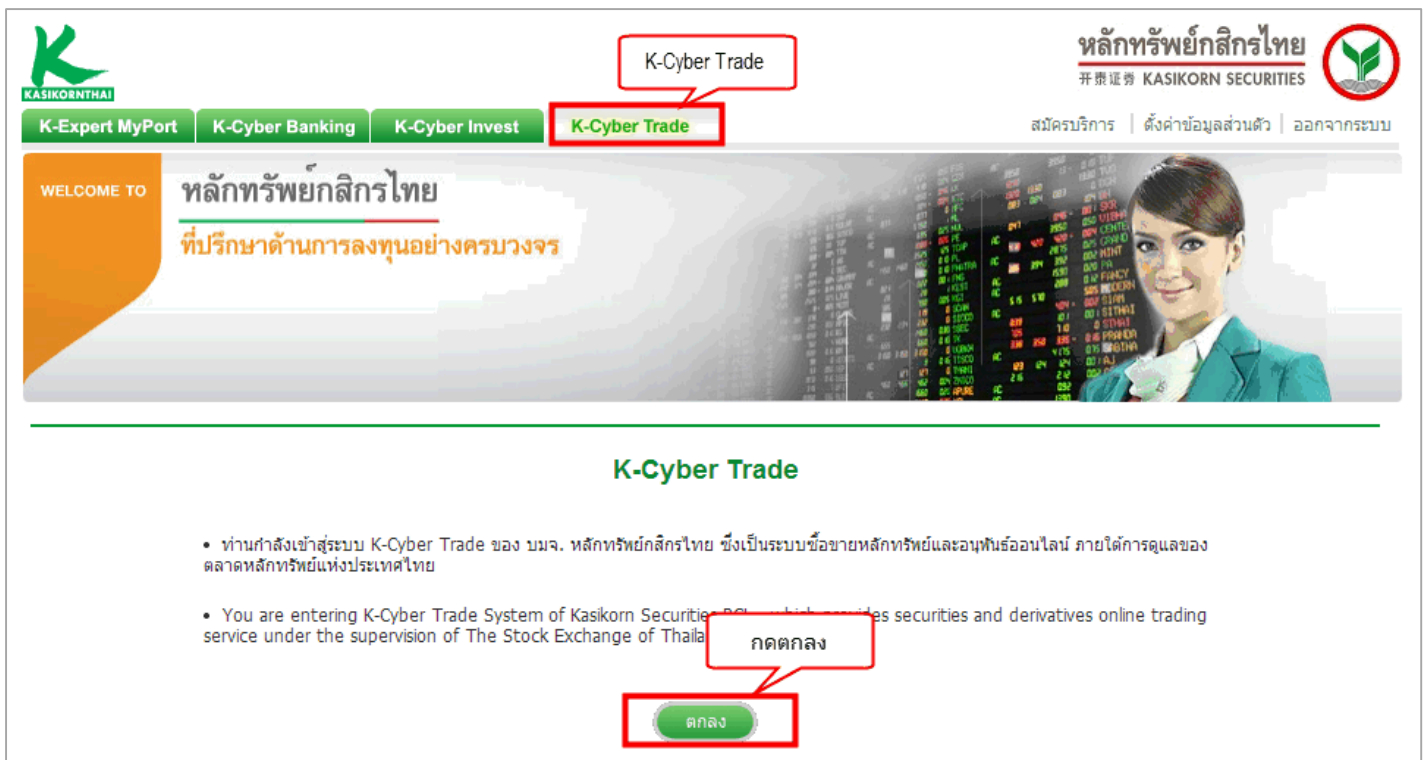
KASIKORNTHAI

K-Cyber Trade

หลักทรัพย์กสิกรไทย
开泰证券 KASIKORN SECURITIES

K-Expert MyPort | K-Cyber Banking | K-Cyber Invest | K-Cyber Trade

สมัครบริการ | ตั้งค่าข้อมูลส่วนตัว | ออกจากระบบ

WELCOME TO

หลักทรัพย์กสิกรไทย

ที่ปรึกษาด้านการลงทุนอย่างครบวงจร

K-Cyber Trade

• ท่านกำลังเข้าสู่ระบบ K-Cyber Trade ของ บมจ. หลักทรัพย์กสิกรไทย ซึ่งเป็นระบบซื้อขายหลักทรัพย์และอนุพันธ์ออนไลน์ ภายใต้การดูแลของตลาดหลักทรัพย์แห่งประเทศไทย

• You are entering K-Cyber Trade System of Kasikorn Securities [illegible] securities and derivatives online trading service under the supervision of The Stock Exchange of Thaila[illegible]

กดตกลง

ตกลง